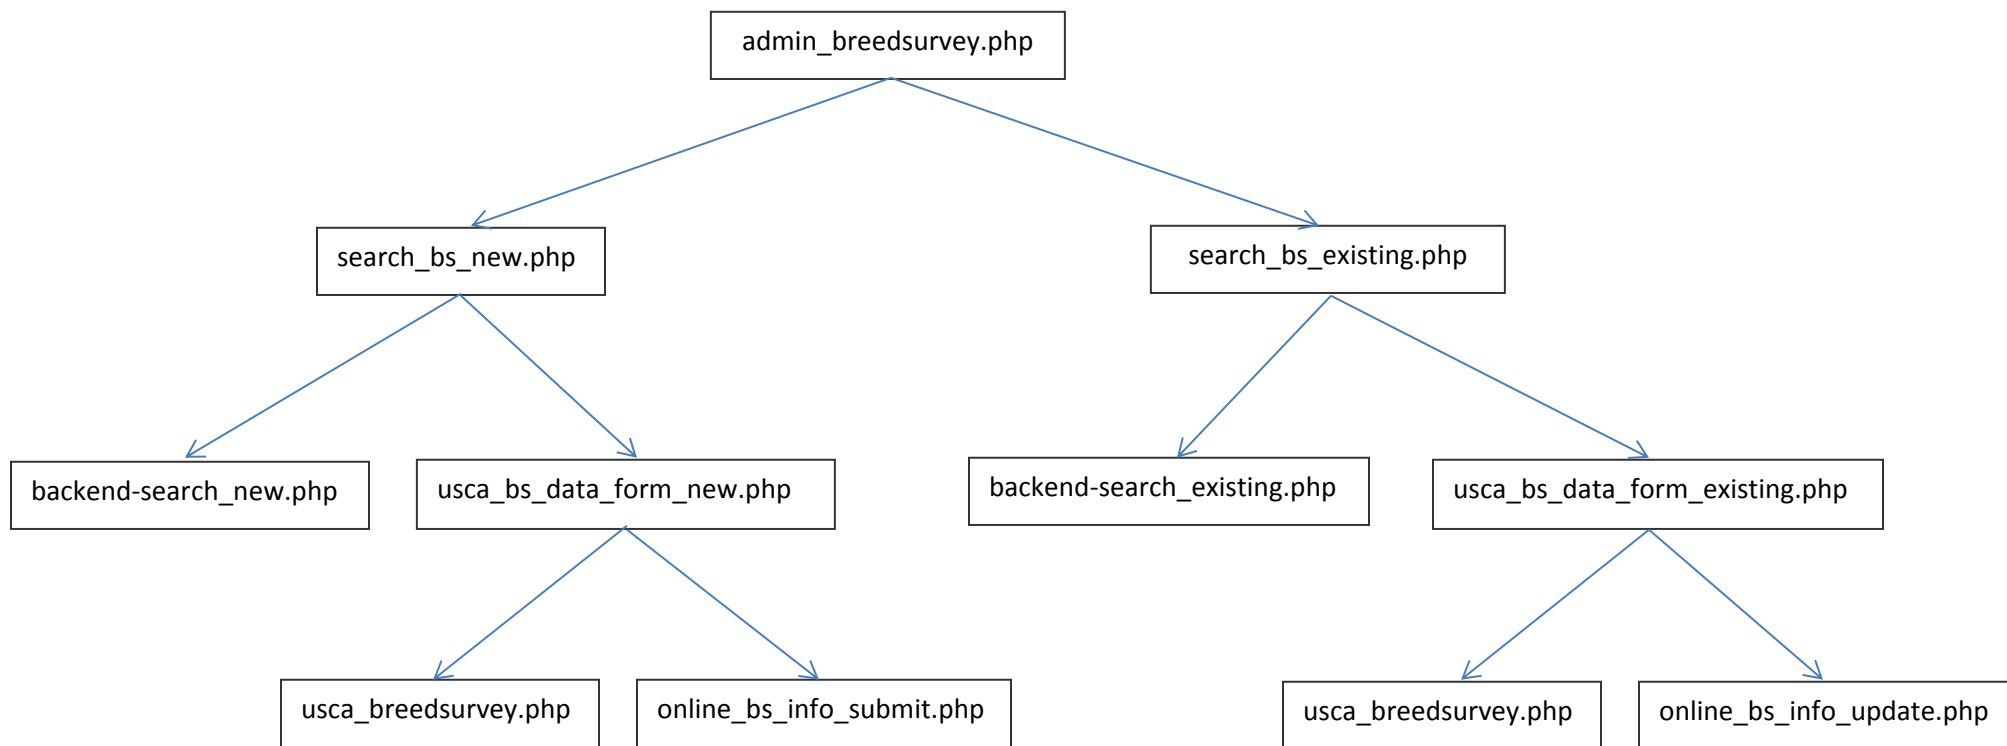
admin_breedsurvey.php

search_bs_new.php

search_bs_existing.php

backend-search_new.php

usca_bs_data_form_new.php

backend-search_existing.php

usca_bs_data_form_existing.php

usca_breedsurvey.php

online_bs_info_submit.php

usca_breedsurvey.php

online_bs_info_update.php